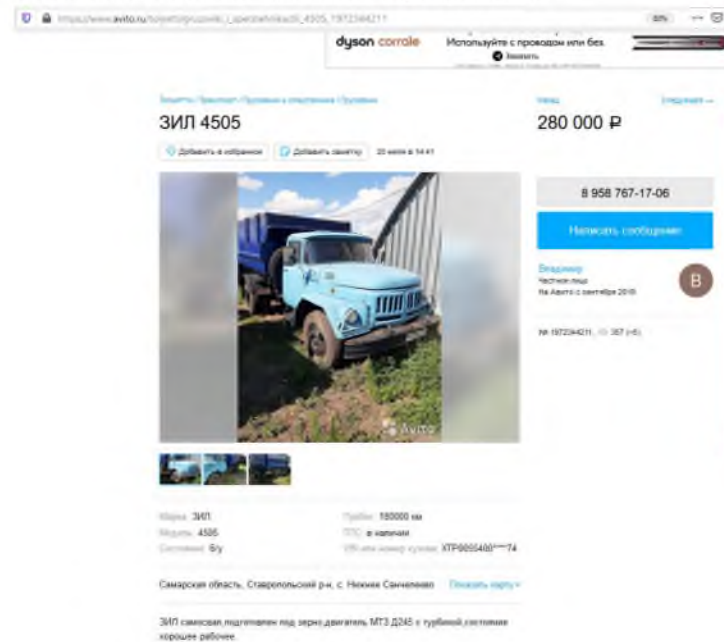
https://www.avito.ru/tolyatti/gruzoviki_i_spetstehnika/zil_4505_1972344211

80%

dyson corrale

Используйте с проводом или без.

Узнать

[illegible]

ЗИЛ 4505

Добавить в избранное

Добавить заметку

20 июля в 14:41

Avito

Цена

Следующее →

280 000 ₽

8 958 767-17-06

Написать сообщение

Владимир

Частное лицо

На Авито с сентября 2016

В

№ 1972344211, 357 (+6)

Марка: ЗИЛ

Модель: 4505

Состояние: Б/у

Пробег: 180000 км

ПТС: в наличии

VIN или номер кузова: XTP0005400****74

Самарская область, Ставропольский р-н, с. Нижнее Санчелеево

Показать карту

ЗИЛ самосвал,подготовлен под зерно,двигатель МТЗ Д245 с турбиной,состояние хорошее рабочее.